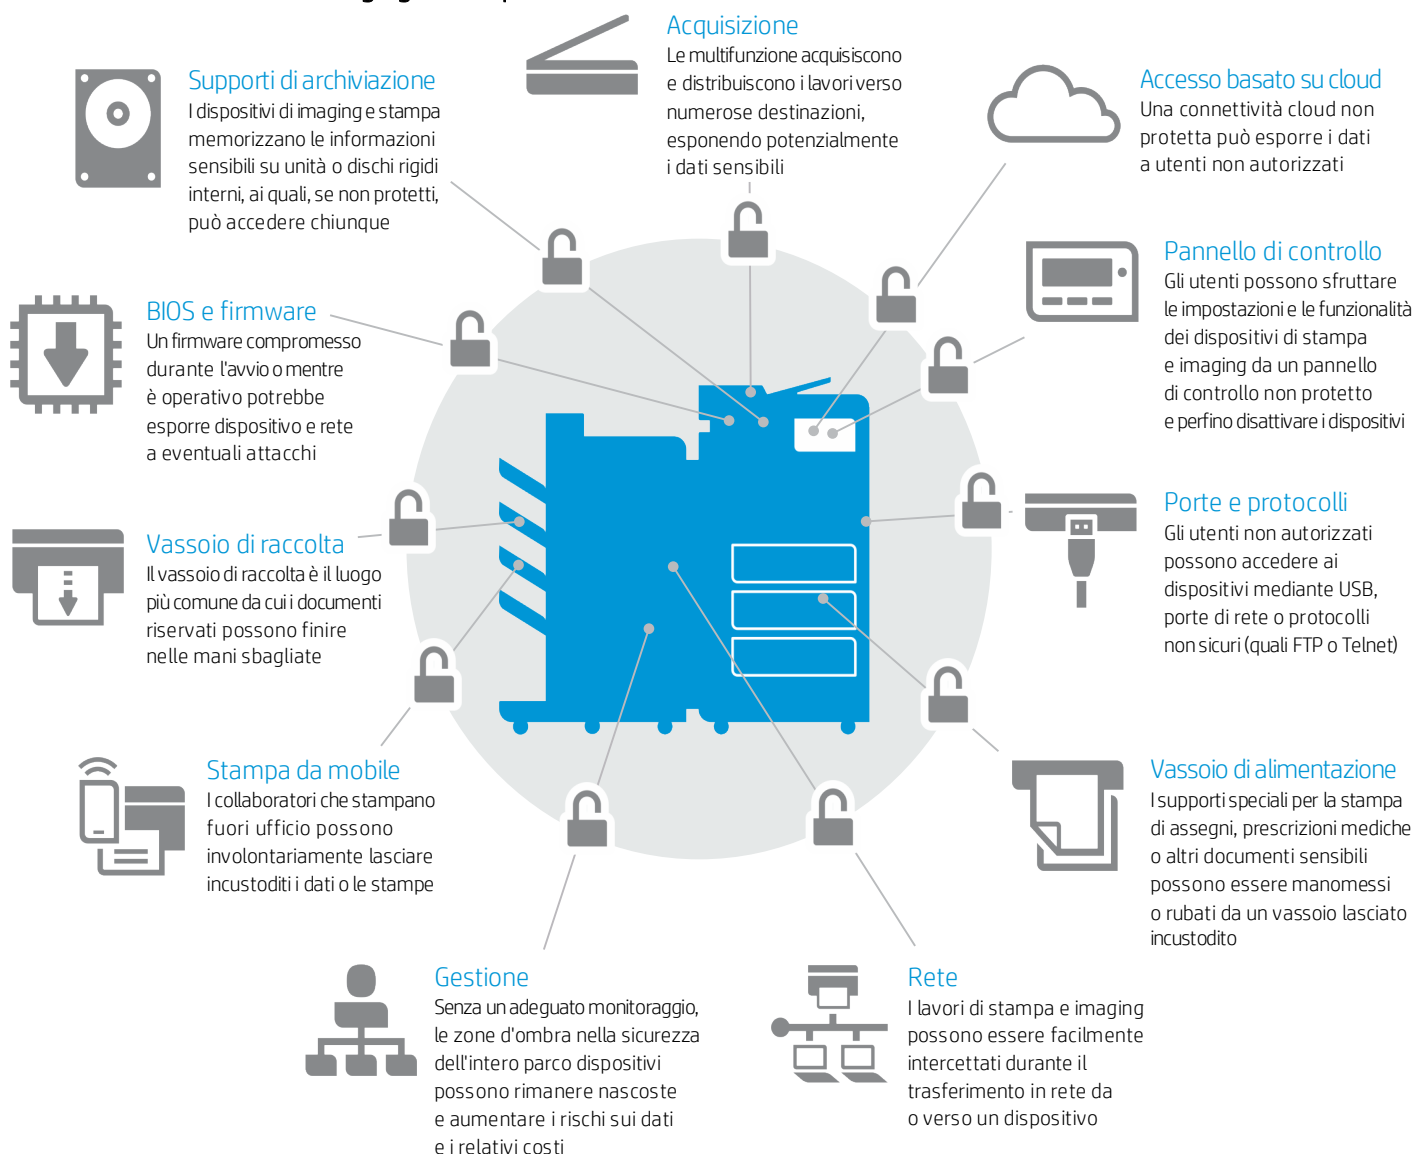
Supporti di archiviazione
I dispositivi di imaging e stampa memorizzano le informazioni sensibili su unità o dischi rigidi interni, ai quali, se non protetti, può accedere chiunque

Acquisizione
Le multifunzione acquisiscono e distribuiscono i lavori verso numerose destinazioni, esponendo potenzialmente i dati sensibili

Accesso basato su cloud
Una connettività cloud non protetta può esporre i dati a utenti non autorizzati

BIOS e firmware
Un firmware compromesso durante l'avvio o mentre è operativo potrebbe esporre dispositivo e rete a eventuali attacchi

Pannello di controllo
Gli utenti possono sfruttare le impostazioni e le funzionalità dei dispositivi di stampa e imaging da un pannello di controllo non protetto e perfino disattivare i dispositivi

Vassoio di raccolta
Il vassoio di raccolta è il luogo più comune da cui i documenti riservati possono finire nelle mani sbagliate

Porte e protocolli
Gli utenti non autorizzati possono accedere ai dispositivi mediante USB, porte di rete o protocolli non sicuri (quali FTP o Telnet)

Stampa da mobile
I collaboratori che stampano fuori ufficio possono involontariamente lasciare incustoditi i dati o le stampe

Vassoio di alimentazione
I supporti speciali per la stampa di assegni, prescrizioni mediche o altri documenti sensibili possono essere manomessi o rubati da un vassoio lasciato incustodito

Gestione
Senza un adeguato monitoraggio, le zone d'ombra nella sicurezza dell'intero parco dispositivi possono rimanere nascoste e aumentare i rischi sui dati e i relativi costi

Rete
I lavori di stampa e imaging possono essere facilmente intercettati durante il trasferimento in rete da o verso un dispositivo